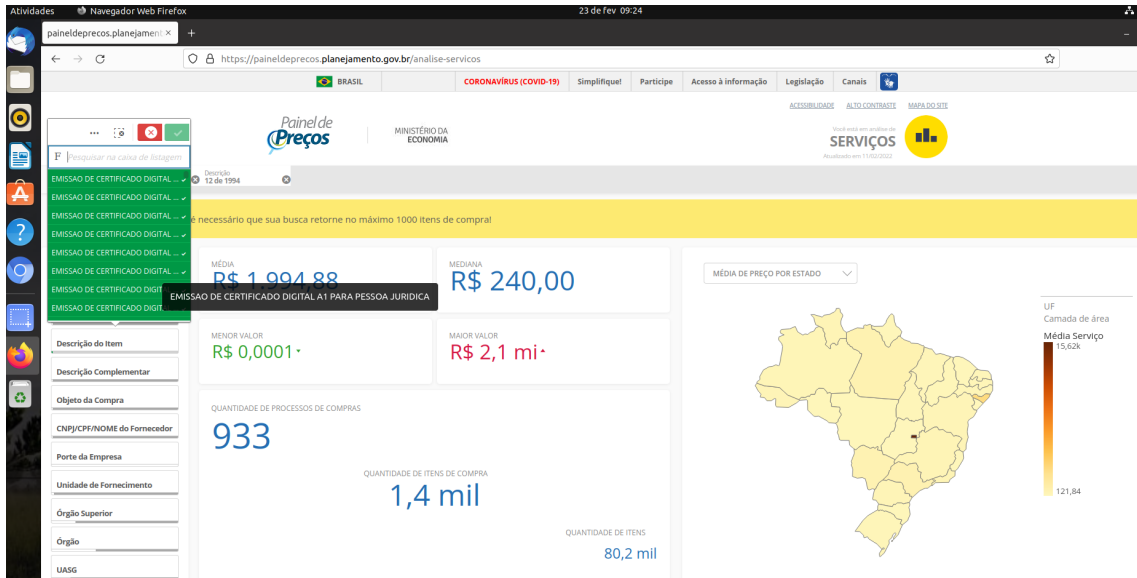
Atividades Navegador Web Firefox 23 de fev 09:24

painelde precos.planejament ×

https://paineldeprecos.planejamento.gov.br/analise-servicos

BRASIL CORONAVÍRUS (COVID-19) Simplifique! Participe Acesso à informação Legislação Canais

ACESSIBILIDADE ALTO CONTRASTE MAPA DO SITE

Painel de Preços MINISTÉRIO DA ECONOMIA

Você está em análise de SERVIÇOS Atualizado em 11/02/2022

Pesquisar na caixa de listagem

EMISSAO DE CERTIFICADO DIGITAL ...
EMISSAO DE CERTIFICADO DIGITAL ...
EMISSAO DE CERTIFICADO DIGITAL ...
EMISSAO DE CERTIFICADO DIGITAL ...
EMISSAO DE CERTIFICADO DIGITAL ...
EMISSAO DE CERTIFICADO DIGITAL ...
EMISSAO DE CERTIFICADO DIGIT
EMISSAO DE CERTIFICADO DIGIT

Descrição 12 de 1994

é necessário que sua busca retorne no máximo 1000 itens de compra!

MÉDIA R$ 1.994,88

EMISSAO DE CERTIFICADO DIGITAL A1 PARA PESSOA JURIDICA

MEDIANA R$ 240,00

MÉDIA DE PREÇO POR ESTADO

MENOR VALOR R$ 0,0001

MAIOR VALOR R$ 2,1 mi

QUANTIDADE DE PROCESSOS DE COMPRAS 933

QUANTIDADE DE ITENS DE COMPRA 1,4 mil

QUANTIDADE DE ITENS 80,2 mil

Descrição do Item
Descrição Complementar
Objeto da Compra
CNPJ/CPF/NOME do Fornecedor
Porte da Empresa
Unidade de Fornecimento
Órgão Superior
Órgão
UASG

UF
Camada de área
Média Serviço
15,62k
121,84